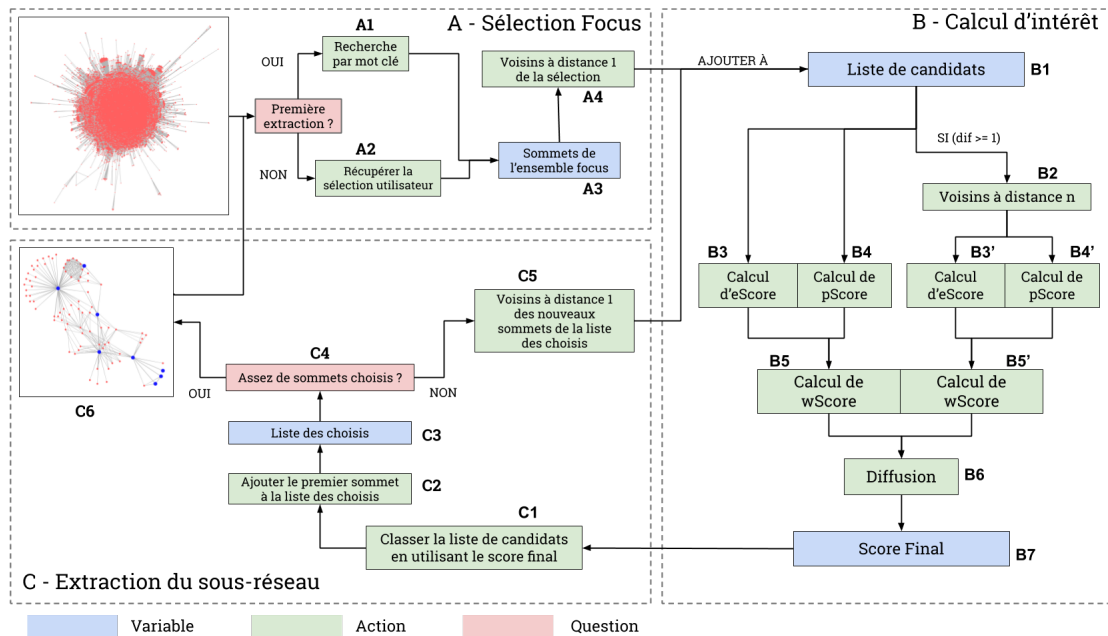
A - Sélection Focus

A1
Recherche par mot clé

OUI

Première extraction ?

NON

A2
Récupérer la sélection utilisateur

Voisins à distance 1 de la sélection
A4

Sommets de l'ensemble focus
A3

B - Calcul d'intérêt

AJOUTER À

Liste de candidats
B1

SI (dif >= 1)

B2
Voisins à distance n

B3
Calcul d'eScore

B4
Calcul de pScore

B3'
Calcul d'eScore

B4'
Calcul de pScore

B5
Calcul de wScore

B5'
Calcul de wScore

Diffusion
B6

Score Final
B7

C5
Voisins à distance 1 des nouveaux sommets de la liste des choisis

C4
Assez de sommets choisis ?

OUI

NON

C6

Liste des choisis
C3

Ajouter le premier sommet à la liste des choisis
C2

C1
Classer la liste de candidats en utilisant le score final

C - Extraction du sous-réseau

Variable
Action
Question